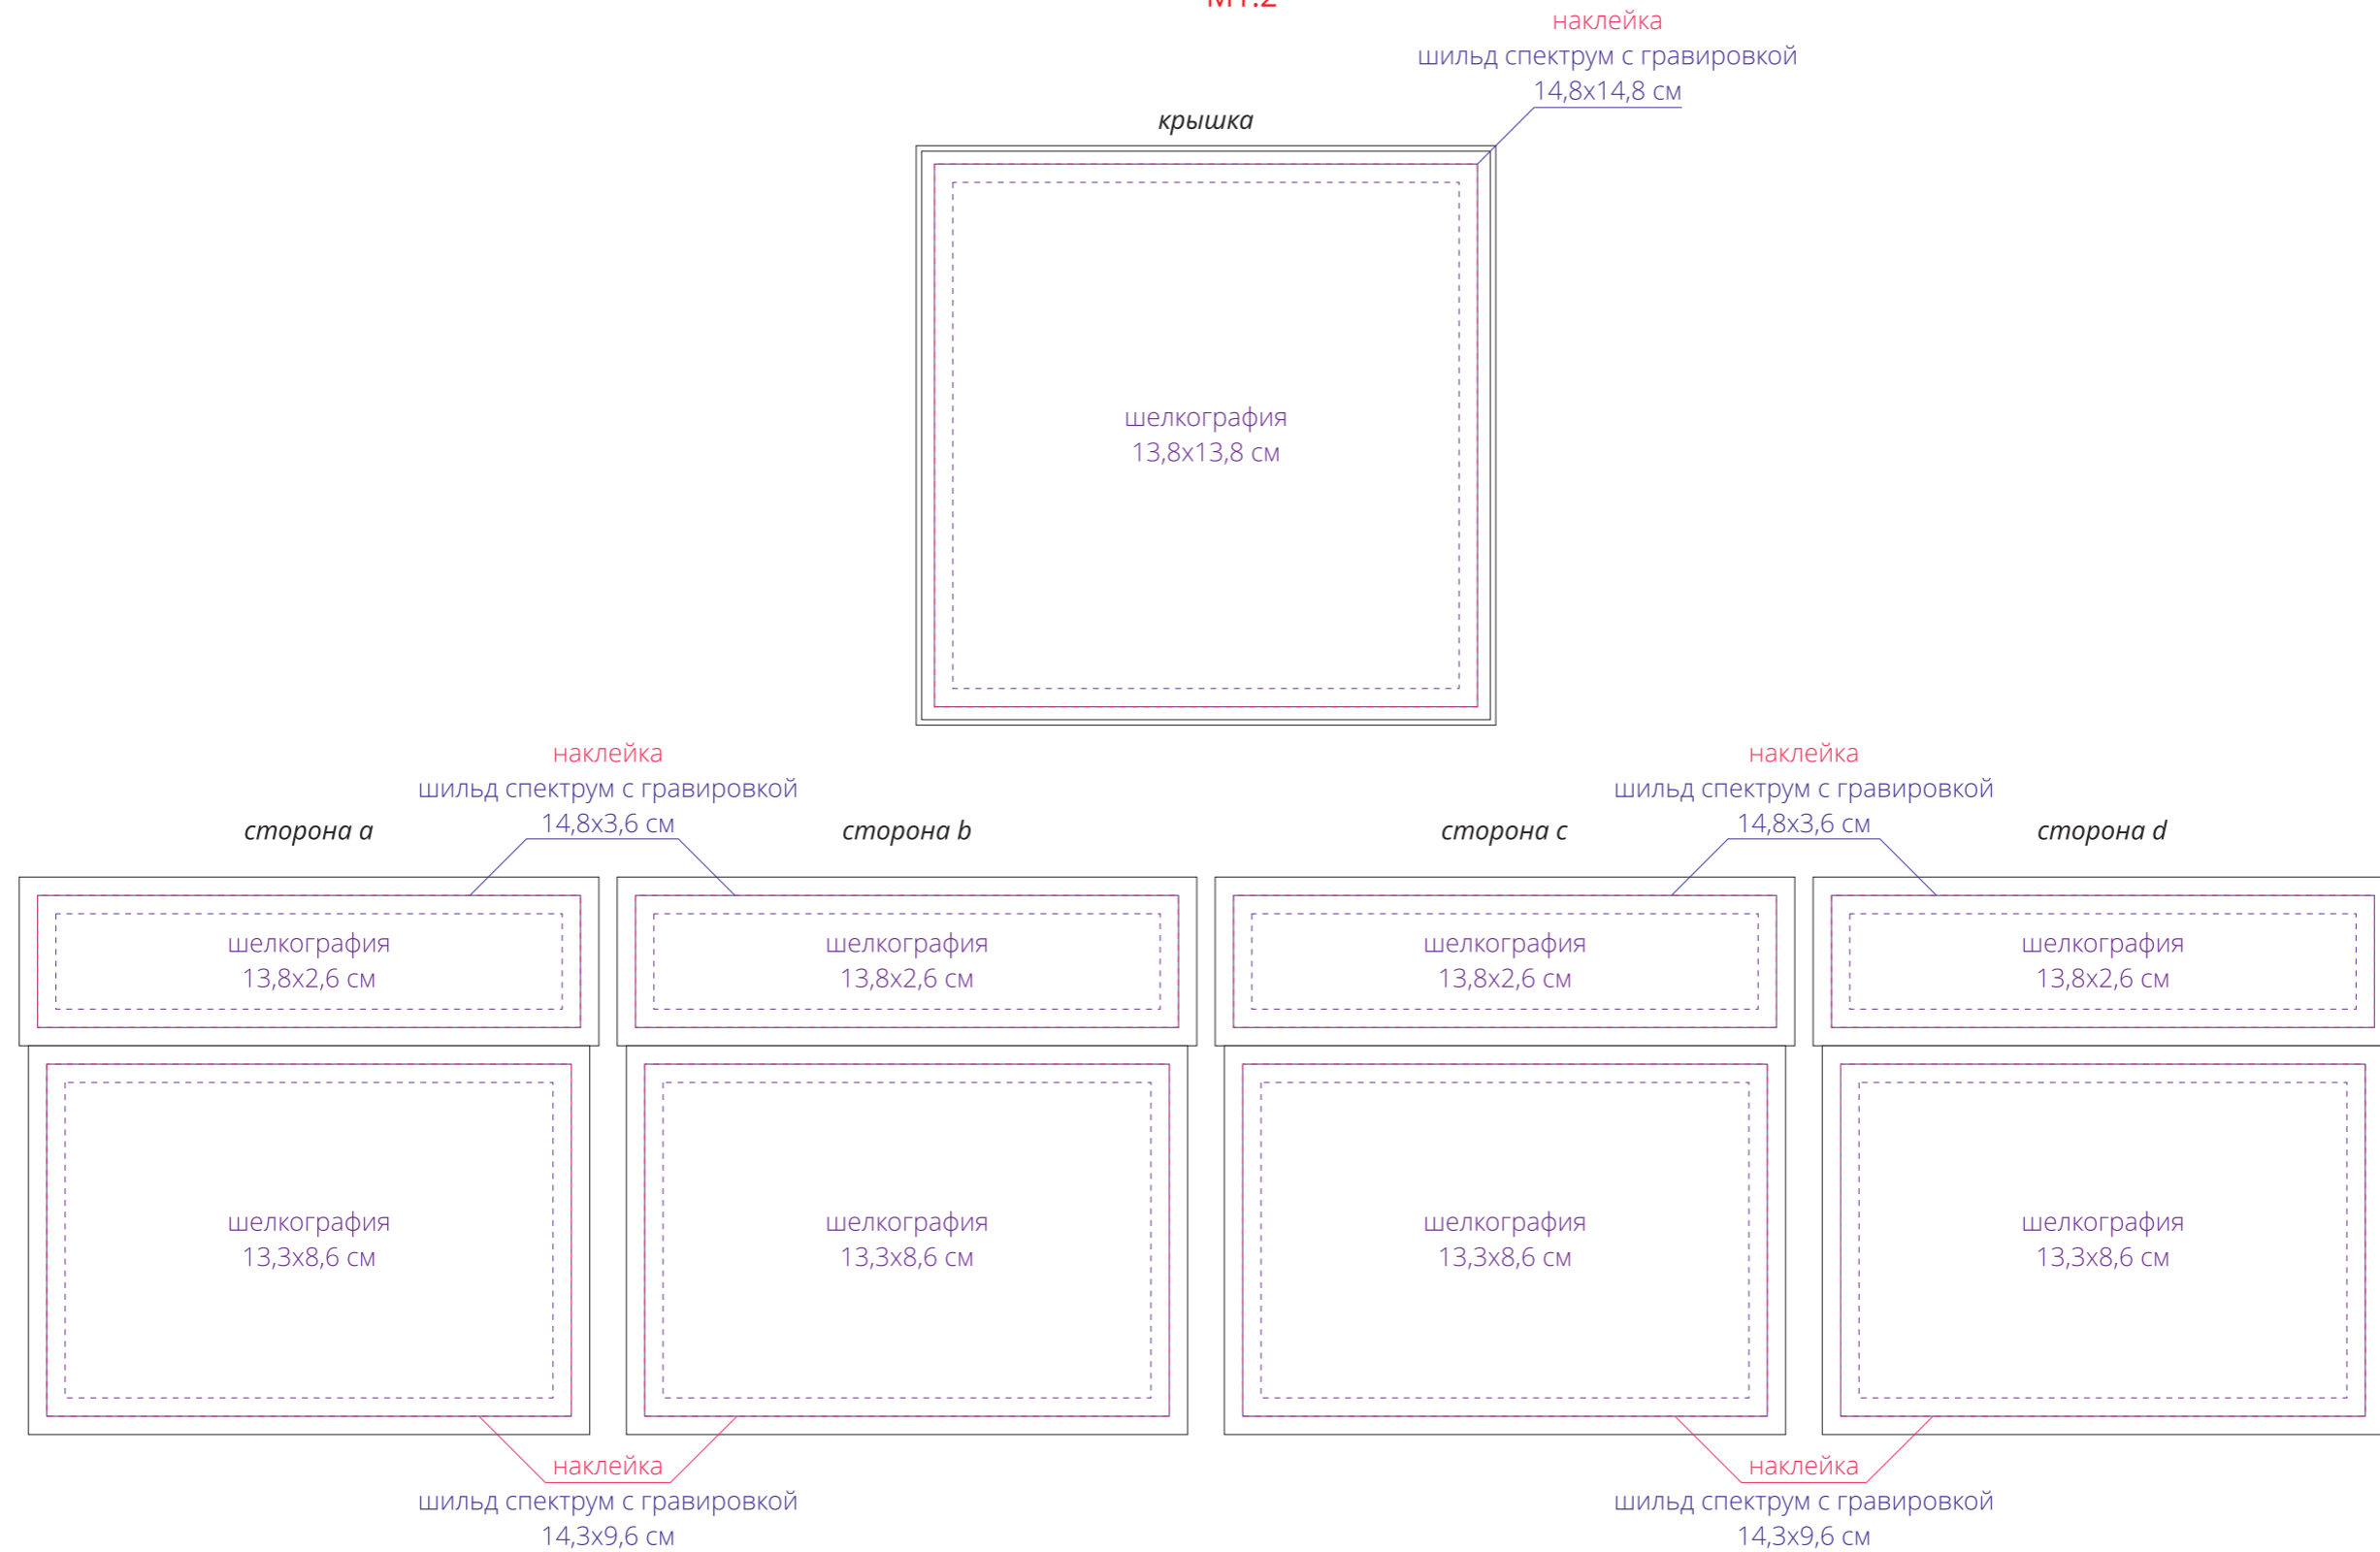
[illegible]

наклейка
шильд спектрум с гравировкой
14,8x14,8 см

крышка

шелкография
13,8x13,8 см

наклейка
шильд спектрум с гравировкой
14,8x3,6 см

наклейка
шильд спектрум с гравировкой
14,8x3,6 см

сторона a

сторона b

сторона c

сторона d

шелкография
13,8x2,6 см

шелкография
13,8x2,6 см

шелкография
13,8x2,6 см

шелкография
13,8x2,6 см

шелкография
13,3x8,6 см

шелкография
13,3x8,6 см

шелкография
13,3x8,6 см

шелкография
13,3x8,6 см

наклейка
шильд спектрум с гравировкой
14,3x9,6 см

наклейка
шильд спектрум с гравировкой
14,3x9,6 см